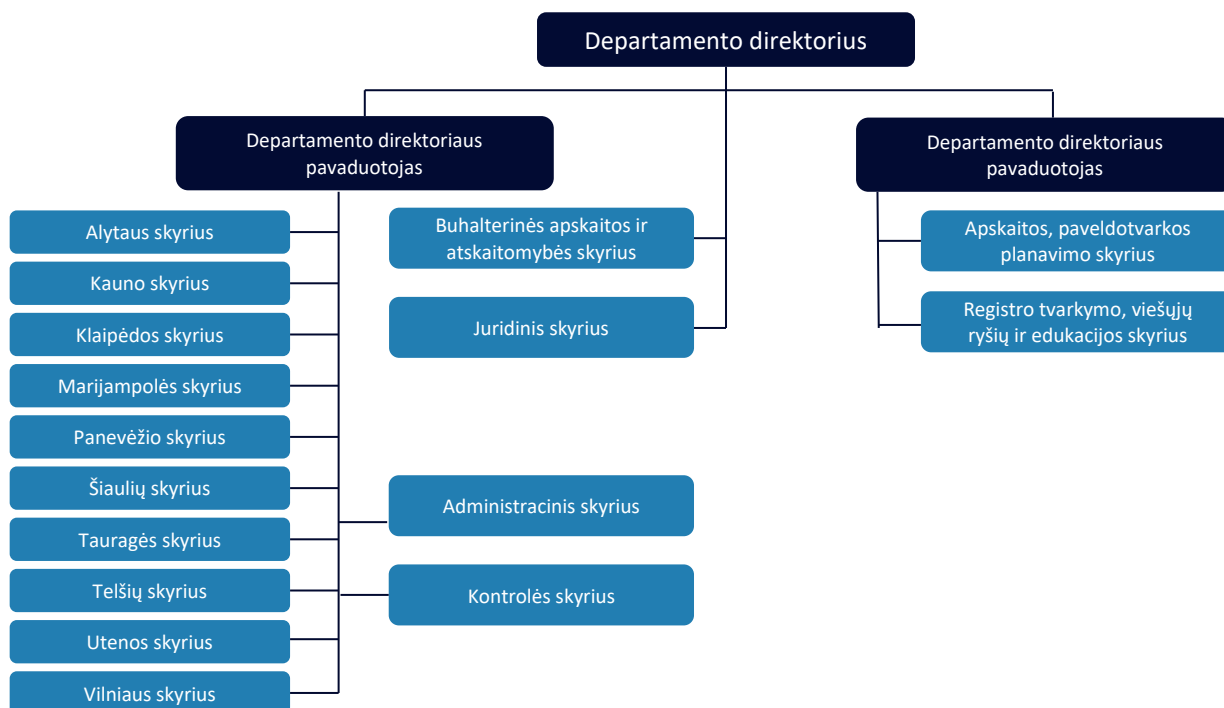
Departamento direktorius

Departamento direktoriaus pavaduotojas

Departamento direktoriaus pavaduotojas

Alytaus skyrius

Kauno skyrius

Klaipėdos skyrius

Marijampolės skyrius

Panevėžio skyrius

Šiaulių skyrius

Tauragės skyrius

Telšių skyrius

Utenos skyrius

Vilniaus skyrius

Buhalterinės apskaitos ir atskaitomybės skyrius

Juridinis skyrius

Administracinis skyrius

Kontrolės skyrius

Apskaitos, paveldotvarkos planavimo skyrius

Registro tvarkymo, viešųjų ryšių ir edukacijos skyrius